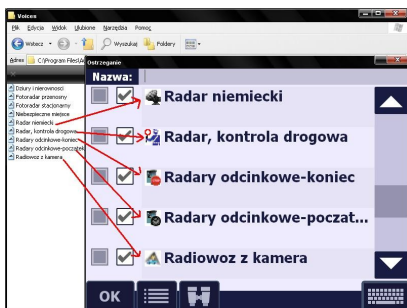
Voices

Plik Edycja Widok Ulubione Narzędzia Pomoc

Wstecz Wyszukaj Foldery

Adres C:\Program Files\A

Ostrzeganie

Nazwa:

Dziury i nierowności
Fotoradar przenośny
Fotoradar stacjonarny
Niebezpieczne miejsce
Radar niemiecki
Radar, kontrola drogowa
Radary odcinkowe-koniec
Radary odcinkowe-początek
Radiowoz z kamera

Radar niemiecki

Radar, kontrola drogowa

Radary odcinkowe-koniec

Radary odcinkowe-poczat...

Radiowoz z kamera

OK